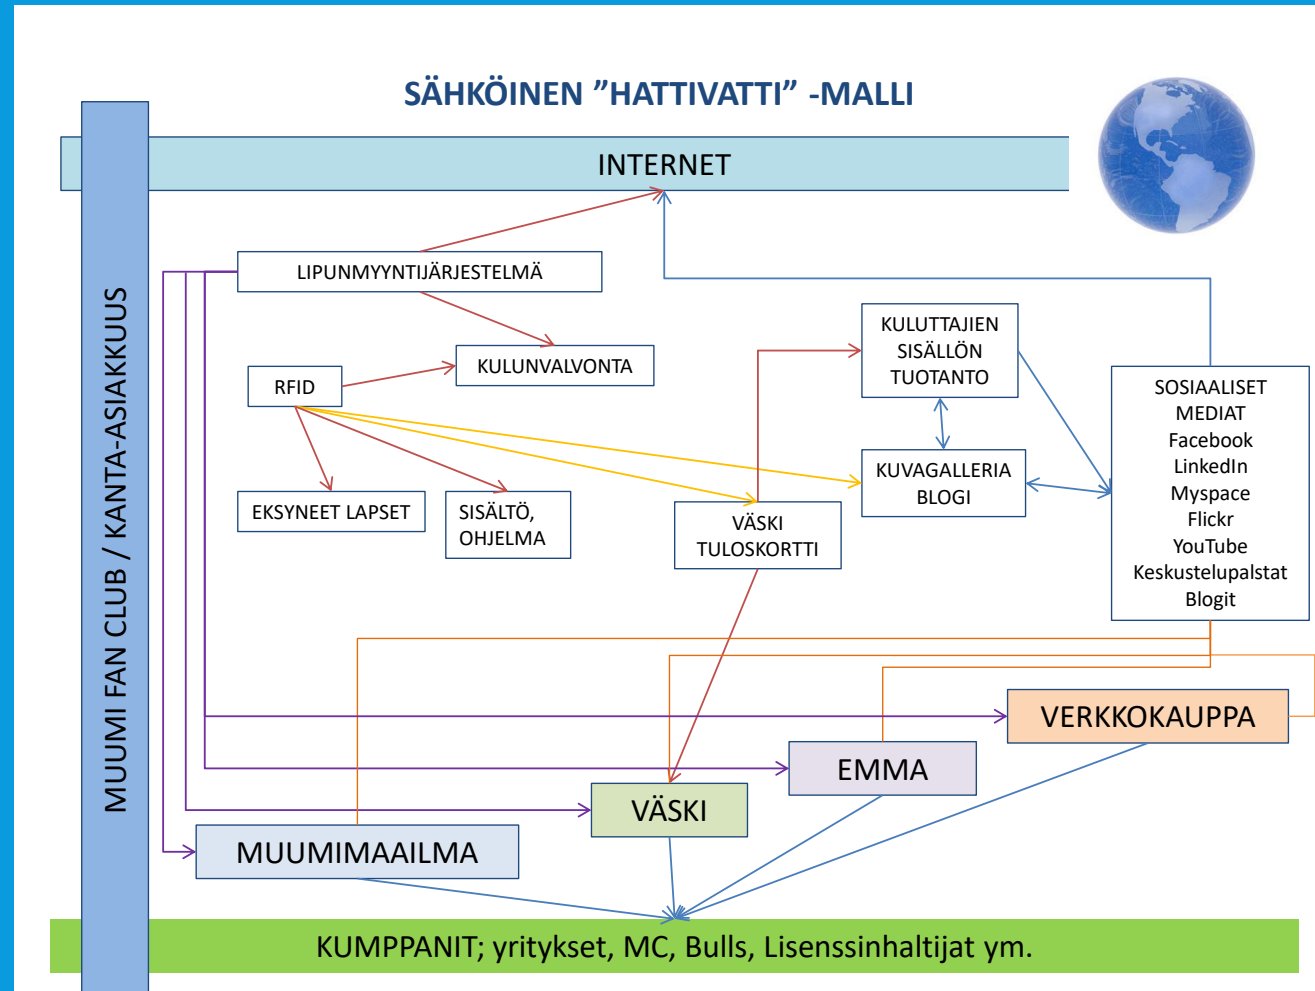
SÄHKÖINEN ”HATTIVATTI” -MALLI

INTERNET

MUUMI FAN CLUB / KANTA-ASIAKKUUS

LIPUNMYYNTIJÄRJESTELMÄ

KULUNVALVONTA

RFID

KULUTTAJIEN SISÄLLÖN TUOTANTO

SOSIAALISET MEDIAT Facebook LinkedIn Myspace Flickr YouTube Keskustelupalstat Blogit

KUVAGALLERIA BLOGI

EKSYNEET LAPSET

SISÄLTÖ, OHJELMA

VÄSKI TULOSKORTTI

VERKKOKAUPPA

EMMA

VÄSKI

MUUMIMAAILMA

KUMPPANIT; yritykset, MC, Bulls, Lisenssinhaltijat ym.